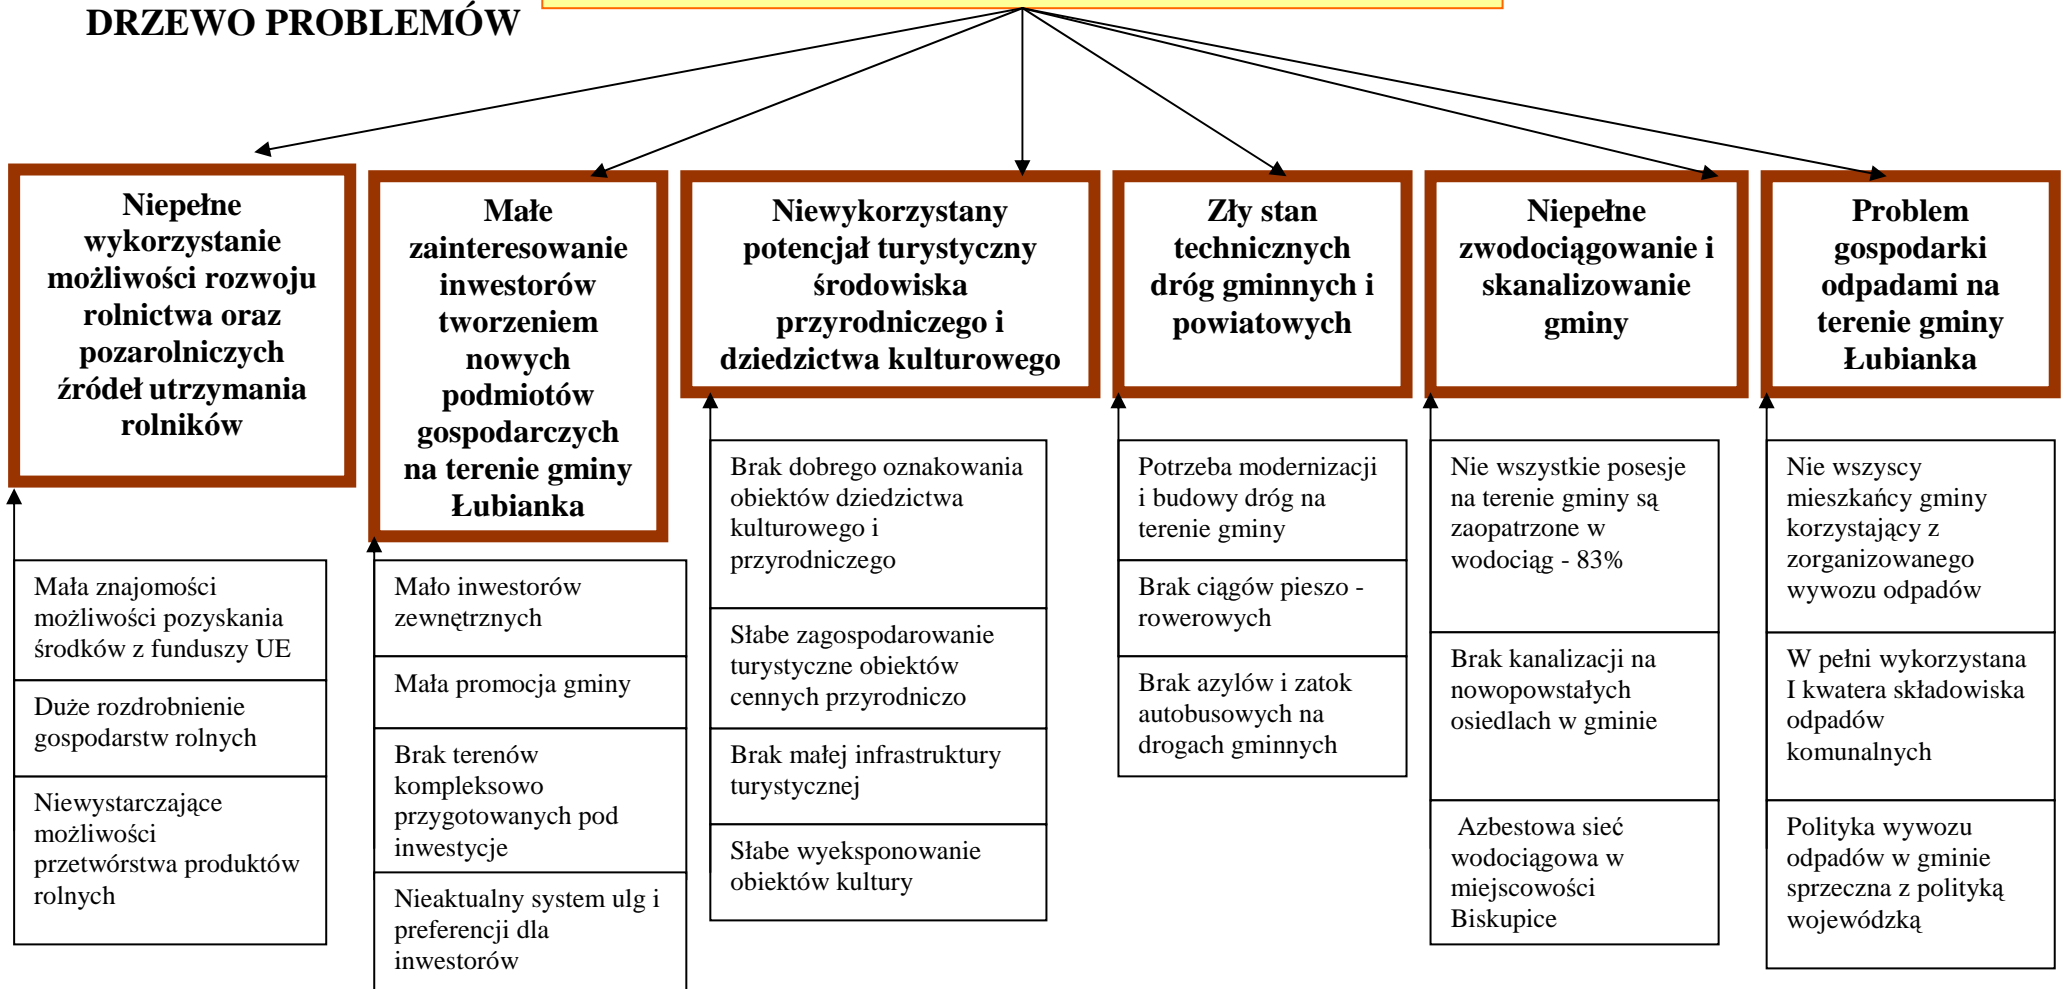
DRZEWO PROBLEMÓW

Niepełne wykorzystanie możliwości rozwoju rolnictwa oraz pozarolniczych źródeł utrzymania rolników

Mała znajomości możliwości pozyskania środków z funduszy UE

Duże rozdrobnienie gospodarstw rolnych

Niewystarczające możliwości przetwórstwa produktów rolnych

Małe zainteresowanie inwestorów tworzeniem nowych podmiotów gospodarczych na terenie gminy Łubianka

Mało inwestorów zewnętrznych

Mała promocja gminy

Brak terenów kompleksowo przygotowanych pod inwestycje

Nieaktualny system ulg i preferencji dla inwestorów

Niewykorzystany potencjał turystyczny środowiska przyrodniczego i dziedzictwa kulturowego

Brak dobrego oznakowania obiektów dziedzictwa kulturowego i przyrodniczego

Słabe zagospodarowanie turystyczne obiektów cennych przyrodniczo

Brak małej infrastruktury turystycznej

Słabe wyeksponowanie obiektów kultury

Zły stan technicznych dróg gminnych i powiatowych

Potrzeba modernizacji i budowy dróg na terenie gminy

Brak ciągów pieszo - rowerowych

Brak azylów i zatok autobusowych na drogach gminnych

Niepełne zwodociągowanie i skanalizowanie gminy

Nie wszystkie posesje na terenie gminy są zaopatrzone w wodociąg - 83%

Brak kanalizacji na nowopowstałych osiedlach w gminie

Azbestowa sieć wodociągowa w miejscowości Biskupice

Problem gospodarki odpadami na terenie gminy Łubianka

Nie wszyscy mieszkańcy gminy korzystający z zorganizowanego wywozu odpadów

W pełni wykorzystana I kwatera składowiska odpadów komunalnych

Polityka wywozu odpadów w gminie sprzeczna z polityką wojewódzką